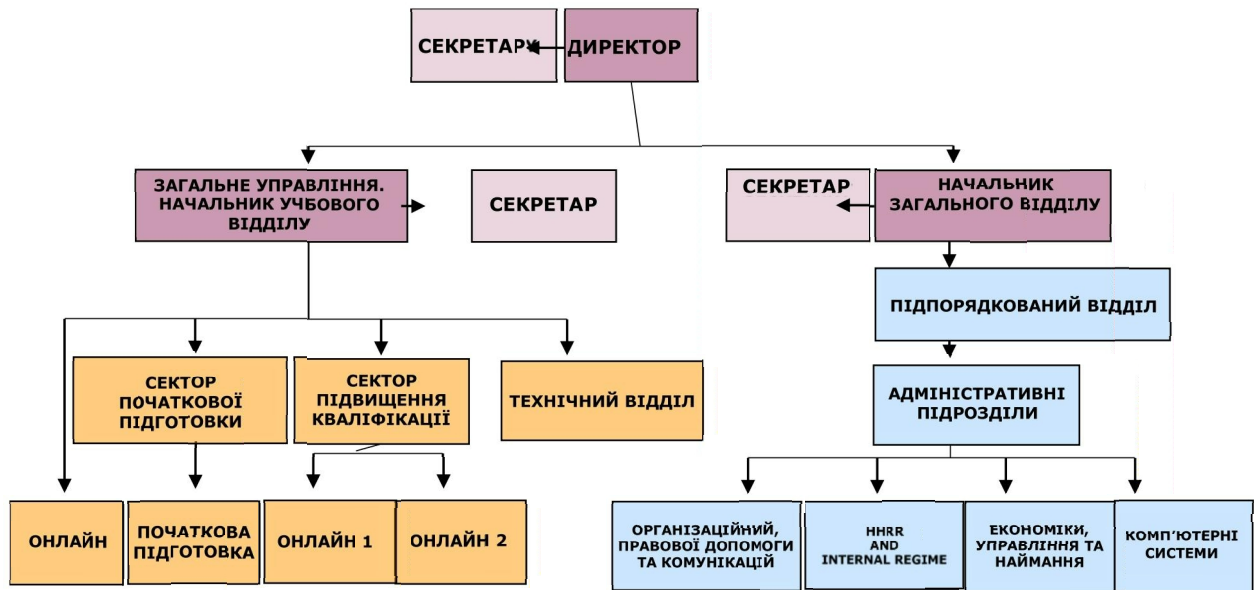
СЕКРЕТАР
ДИРЕКТОР

ЗАГАЛЬНЕ УПРАВЛІННЯ. НАЧАЛЬНИК УЧБОВОГО ВІДДІЛУ
СЕКРЕТАР
СЕКРЕТАР
НАЧАЛЬНИК ЗАГАЛЬНОГО ВІДДІЛУ

ПІДПОРЯДКОВАНИЙ ВІДДІЛ

СЕКТОР ПОЧАТКОВОЇ ПІДГОТОВКИ
СЕКТОР ПІДВИЩЕННЯ КВАЛІФІКАЦІЇ
ТЕХНІЧНИЙ ВІДДІЛ
АДМІНІСТРАТИВНІ ПІДРОЗДІЛИ

ОНЛАЙН
ПОЧАТКОВА ПІДГОТОВКА
ОНЛАЙН 1
ОНЛАЙН 2
ОРГАНІЗАЦІЙНИЙ, ПРАВОВОЇ ДОПОМОГИ ТА КОМУНІКАЦІЙ
HHRR AND INTERNAL REGIME
ЕКОНОМІКИ, УПРАВЛІННЯ ТА НАЙМАННЯ
КОМП'ЮТЕРНІ СИСТЕМИ